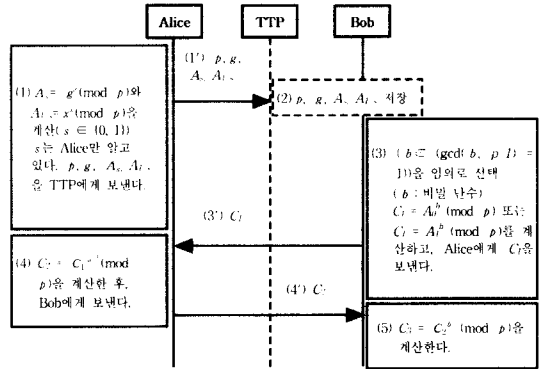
Alice

TTP

Bob

(1') $p$, $g$, $A_0$, $A_1$,

(1) $A_0 = g^s \pmod{p}$와 $A_1 = x^s \pmod{p}$을 계산($s \in \{0, 1\}$) $s$는 Alice만 알고 있다. $p$, $g$, $A_0$, $A_1$을 TTP에게 보낸다.

(2) $p$, $g$, $A_0$, $A_1$, 저장

(3) ($b$:ㄷ ($\gcd(b, p-1) = 1$))을 임의로 선택 ($b$ : 비밀 난수) $C_1 = A_0^b \pmod{p}$ 또는 $C_1 = A_1^b \pmod{p}$를 계산하고, Alice에게 $C_1$을 보낸다.

(3') $C_1$

(4) $C_2 = C_1^{s^{-1}} \pmod{p}$을 계산한 후, Bob에게 보낸다.

(4') $C_2$

(5) $C_3 = C_2^b \pmod{p}$을 계산한다.